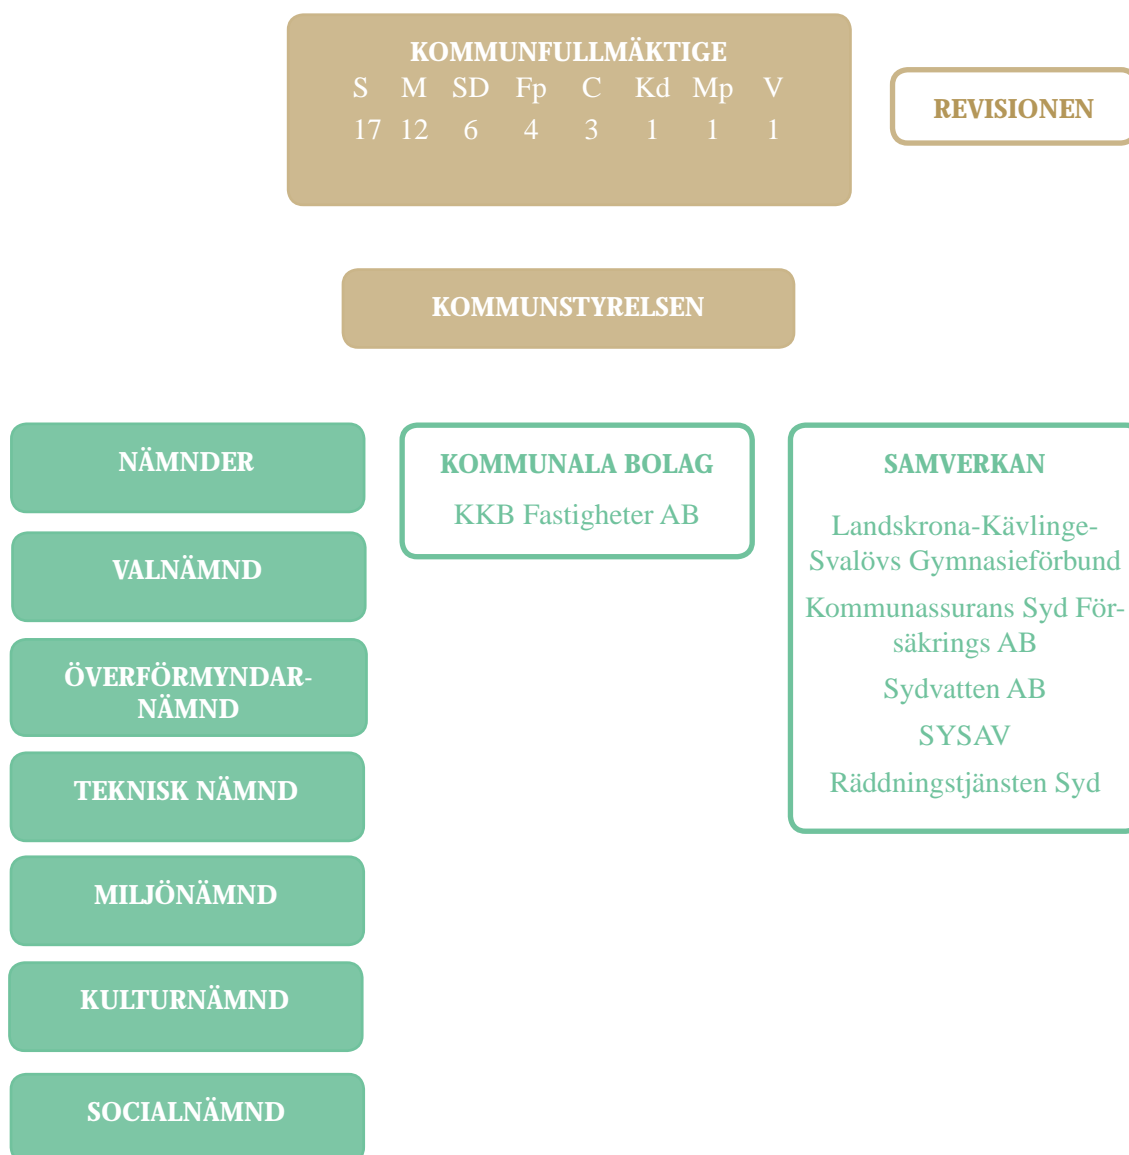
KOMMUNFULLMÄKTIGE

| S | M | SD | Fp | C | Kd | Mp | V |
|---|---|---|---|---|---|---|---|
| 17 | 12 | 6 | 4 | 3 | 1 | 1 | 1 |

REVISIONEN

KOMMUNSTYRELSEN

NÄMNDER

VALNÄMND

ÖVERFÖRMYNDARNÄMND

TEKNISK NÄMND

MILJÖNÄMND

KULTURNÄMND

SOCIALNÄMND

KOMMUNALA BOLAG

KKB Fastigheter AB

SAMVERKAN

Landskrona-Kävlinge-Svalövs Gymnasieförbund

Kommunassurans Syd Försäkrings AB

Sydvatten AB

SYSAV

Räddningstjänsten Syd